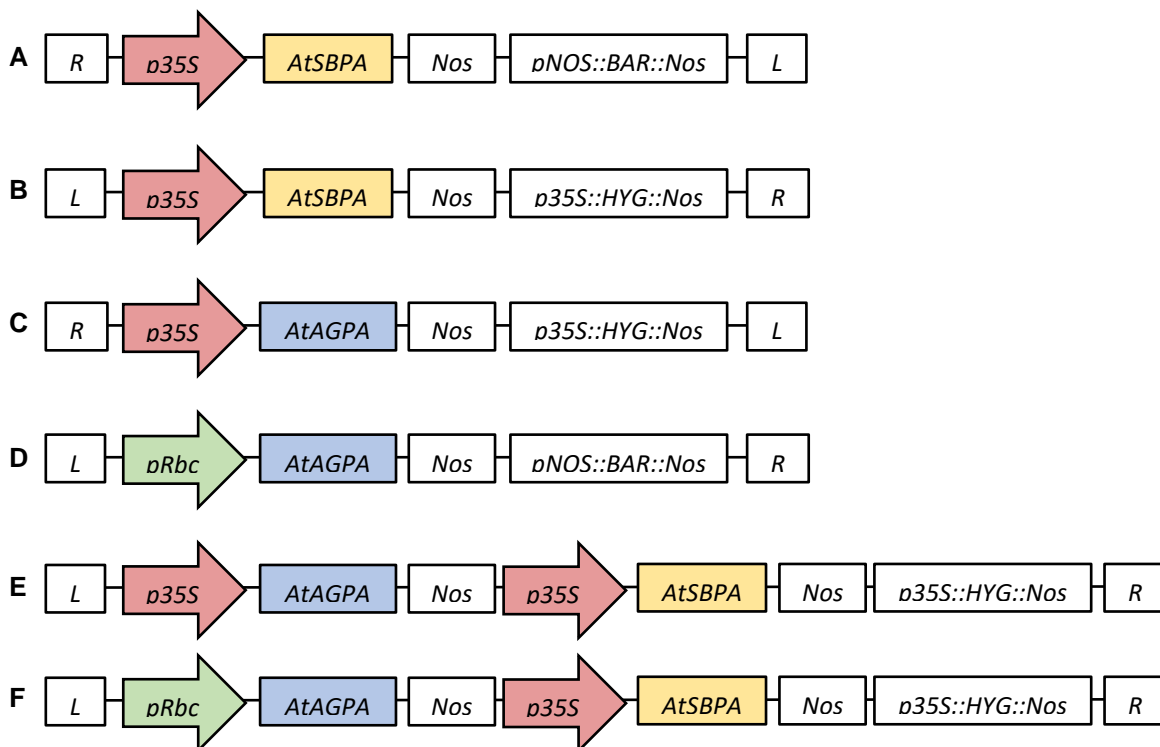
A R p35S AtSBPA Nos pNOS::BAR::Nos L

B L p35S AtSBPA Nos p35S::HYG::Nos R

C R p35S AtAGPA Nos p35S::HYG::Nos L

D L pRbc AtAGPA Nos pNOS::BAR::Nos R

E L p35S AtAGPA Nos p35S AtSBPA Nos p35S::HYG::Nos R

F L pRbc AtAGPA Nos p35S AtSBPA Nos p35S::HYG::Nos R